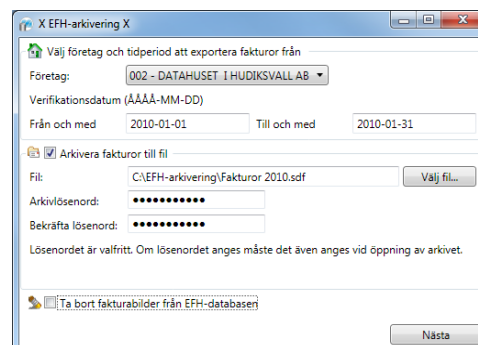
X EFH-arkivering X

Välj företag och tidperiod att exportera fakturor från

Företag: 002 - DATAHUSET I HUDIKSVALL AB

Verifikationsdatum (ÅÅÅÅ-MM-DD)

Från och med 2010-01-01 Till och med 2010-01-31

Arkivera fakturor till fil

Fil: C:\EFH-arkivering\Fakturor 2010.sdf Välj fil...

Arkivlösenord: ●●●●●●●●●●●

Bekräfta lösenord: ●●●●●●●●●●●

Lösenordet är valfritt. Om lösenordet anges måste det även anges vid öppning av arkivet.

Ta bort fakturabilder från EFH-databasen

Nästa